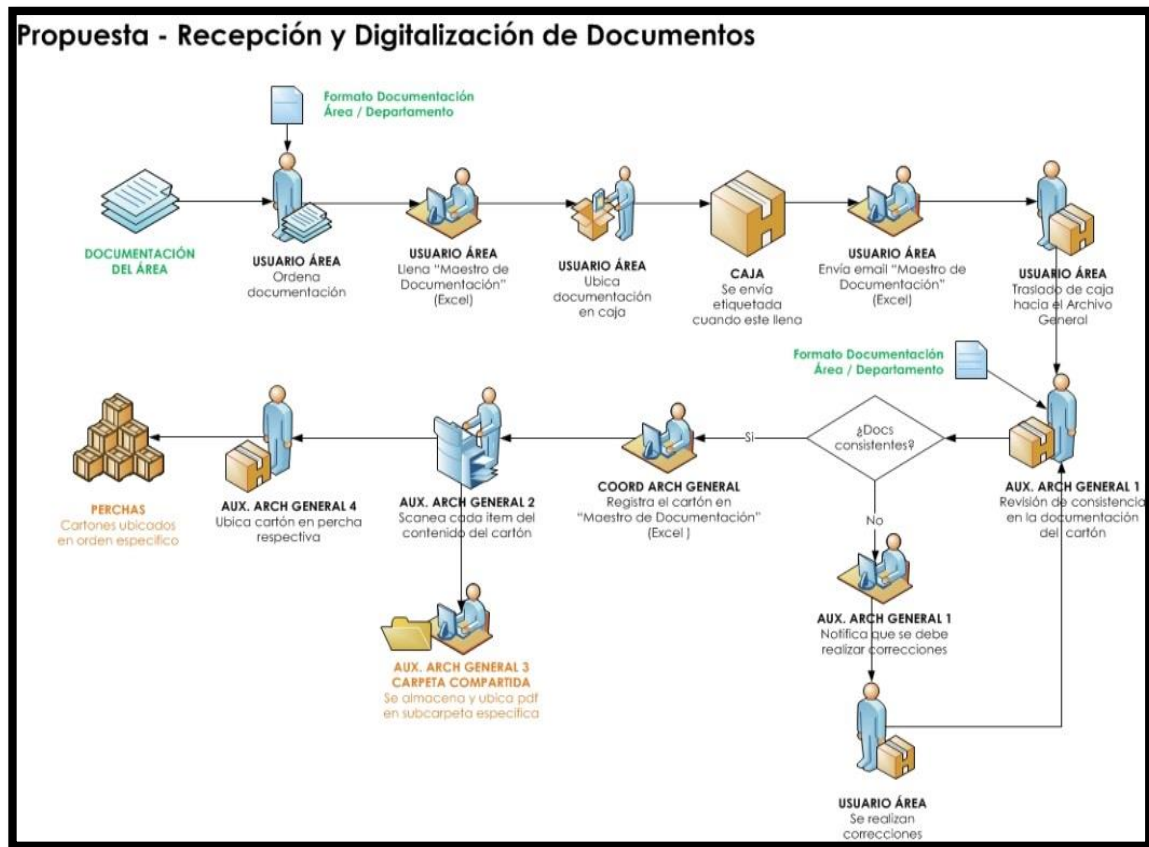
Propuesta - Recepción y Digitalización de Documentos

Formato Documentación Área / Departamento

DOCUMENTACIÓN DEL ÁREA

USUARIO ÁREA
Ordena documentación

USUARIO ÁREA
Llena "Maestro de Documentación" (Excel)

USUARIO ÁREA
Ubica documentación en caja

CAJA
Se envía etiquetada cuando este llena

USUARIO ÁREA
Envía email "Maestro de Documentación" (Excel)

USUARIO ÁREA
Traslado de caja hacia el Archivo General

Formato Documentación Área / Departamento

¿Docs consistentes?

Si

No

AUX. ARCH GENERAL 1
Revisión de consistencia en la documentación del cartón

COORD ARCH GENERAL
Registra el cartón en "Maestro de Documentación" (Excel )

AUX. ARCH GENERAL 2
Scanea cada item del contenido del cartón

AUX. ARCH GENERAL 4
Ubica cartón en percha respectiva

PERCHAS
Cartones ubicados en orden especifico

AUX. ARCH GENERAL 3
CARPETA COMPARTIDA
Se almacena y ubica pdf en subcarpeta especifica

AUX. ARCH GENERAL 1
Notifica que se debe realizar correcciones

USUARIO ÁREA
Se realizan correcciones